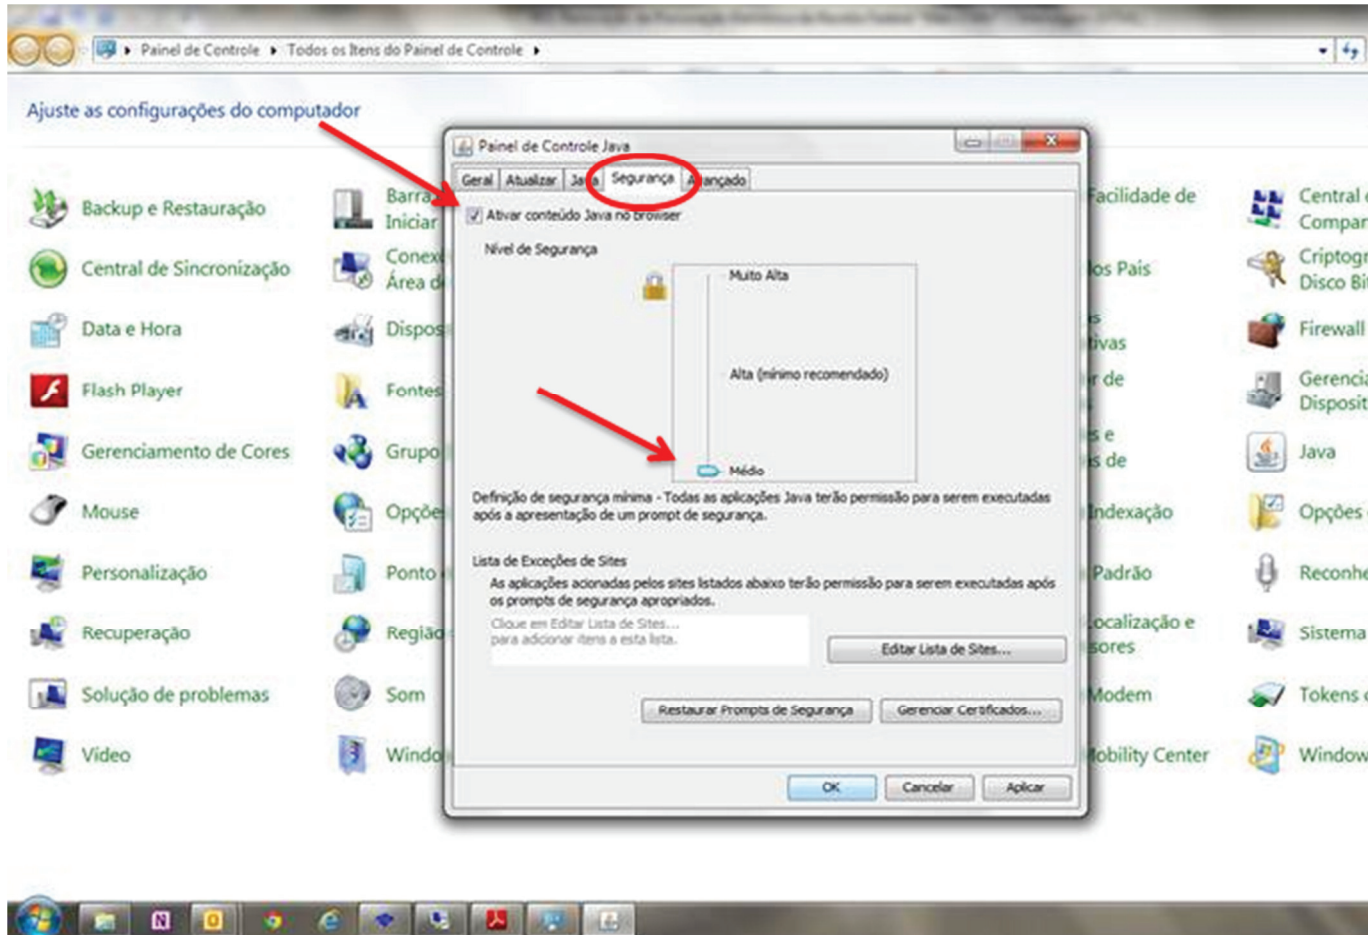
Painel de Controle ▸ Todos os Itens do Painel de Controle ▸

Ajuste as configurações do computador

Backup e Restauração
Central de Sincronização
Data e Hora
Flash Player
Gerenciamento de Cores
Mouse
Personalização
Recuperação
Solução de problemas
Vídeo

Barra Iniciar
Conex Área d
Dispos
Fontes
Grupo
Opçõe
Ponto
Regiã
Som
Windo

Facilidade de
os Pais
s tivas
r de
s e s de
Indexação
Padrão
Localização e sores
Modem
Mobility Center

Central Compar
Criptogr Disco Bi
Firewall
Gerenci Disposit
Java
Opções
Reconhe
Sistema
Tokens
Window

Painel de Controle Java

Geral | Atualizar | Java | Segurança | Avançado

Ativar conteúdo Java no browser

Nível de Segurança

Muito Alta

Alta (mínimo recomendado)

Médio

Definição de segurança mínima - Todas as aplicações Java terão permissão para serem executadas após a apresentação de um prompt de segurança.

Lista de Exceções de Sites
As aplicações acionadas pelos sites listados abaixo terão permissão para serem executadas após os prompts de segurança apropriados.

Clique em Editar Lista de Sites...
para adicionar itens a esta lista.

Editar Lista de Sites...

Restaurar Prompts de Segurança | Gerenciar Certificados...

OK | Cancelar | Aplicar